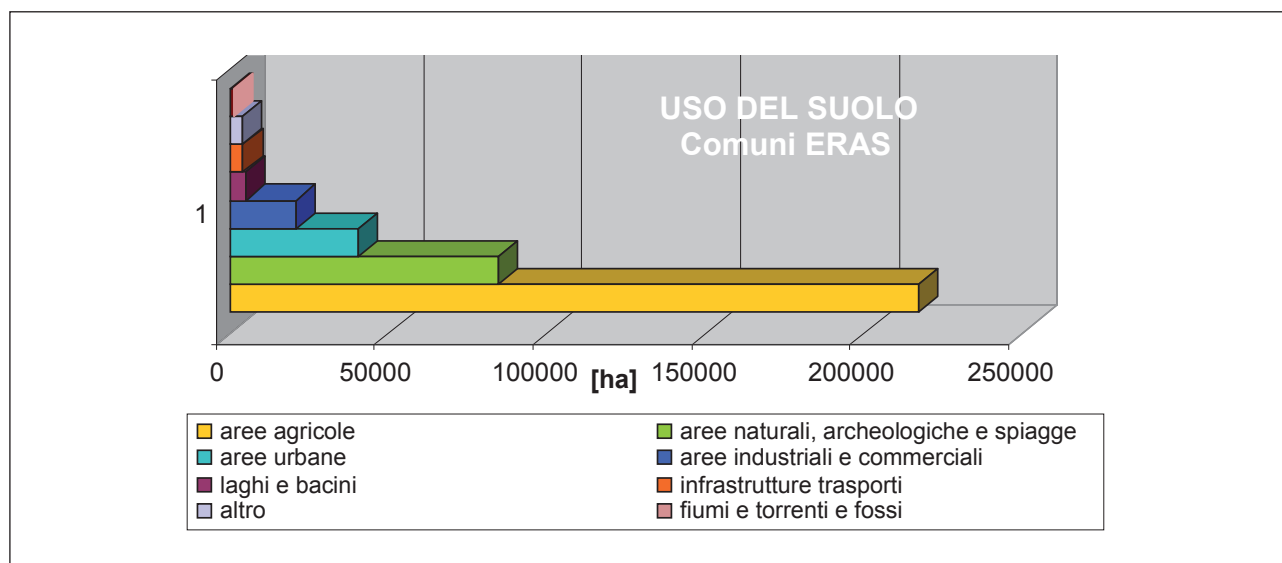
USO DEL SUOLO
Comuni ERAS

1

0 50000 100000 [ha] 150000 200000 250000

aree agricole
aree naturali, archeologiche e spiagge
aree urbane
aree industriali e commerciali
laghi e bacini
infrastrutture trasporti
altro
fiumi e torrenti e fossi